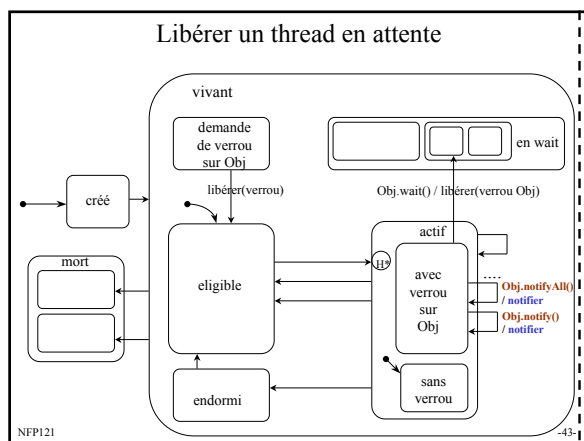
Libérer un thread en attente

vivant

demande de verrou sur Obj

en wait

libérer(verrou)

Obj.wait() / libérer(verrou Obj)

créé

actif

mort

eligible

H*

avec verrou sur Obj

....

Obj.notifyAll() / notifier

Obj.notify() / notifier

sans verrou

endormi

NFP121

-43-